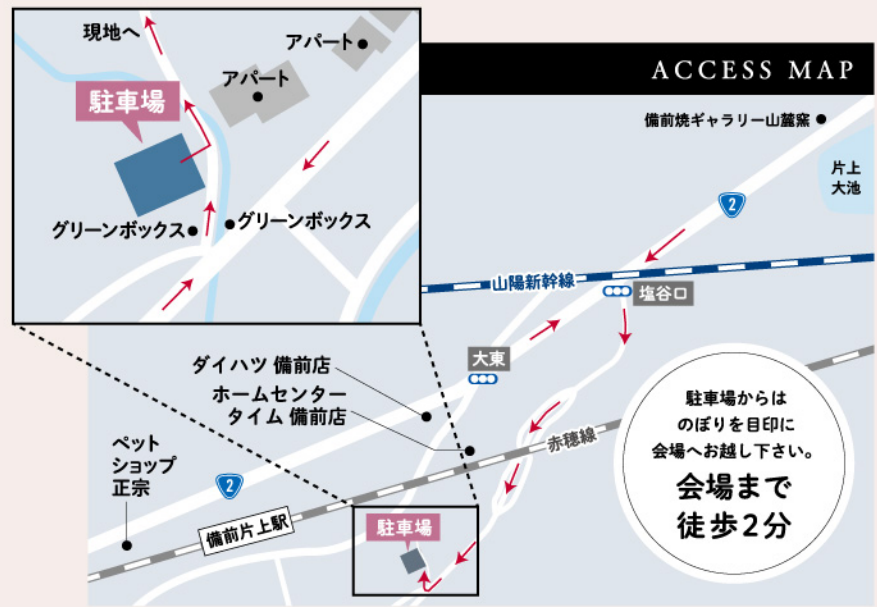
現地へ
アパート
アパート
駐車場
グリーンボックス
グリーンボックス

ACCESS MAP

備前焼ギャラリー山麓窯
片上
大池
2
山陽新幹線
塩谷口
大東
ダイハツ 備前店
ホームセンター
タイム 備前店
ペット
ショップ
正宗
2
赤穂線
備前片上駅
駐車場

駐車場からは
のぼりを目印に
会場へお越し下さい。
会場まで
徒歩2分